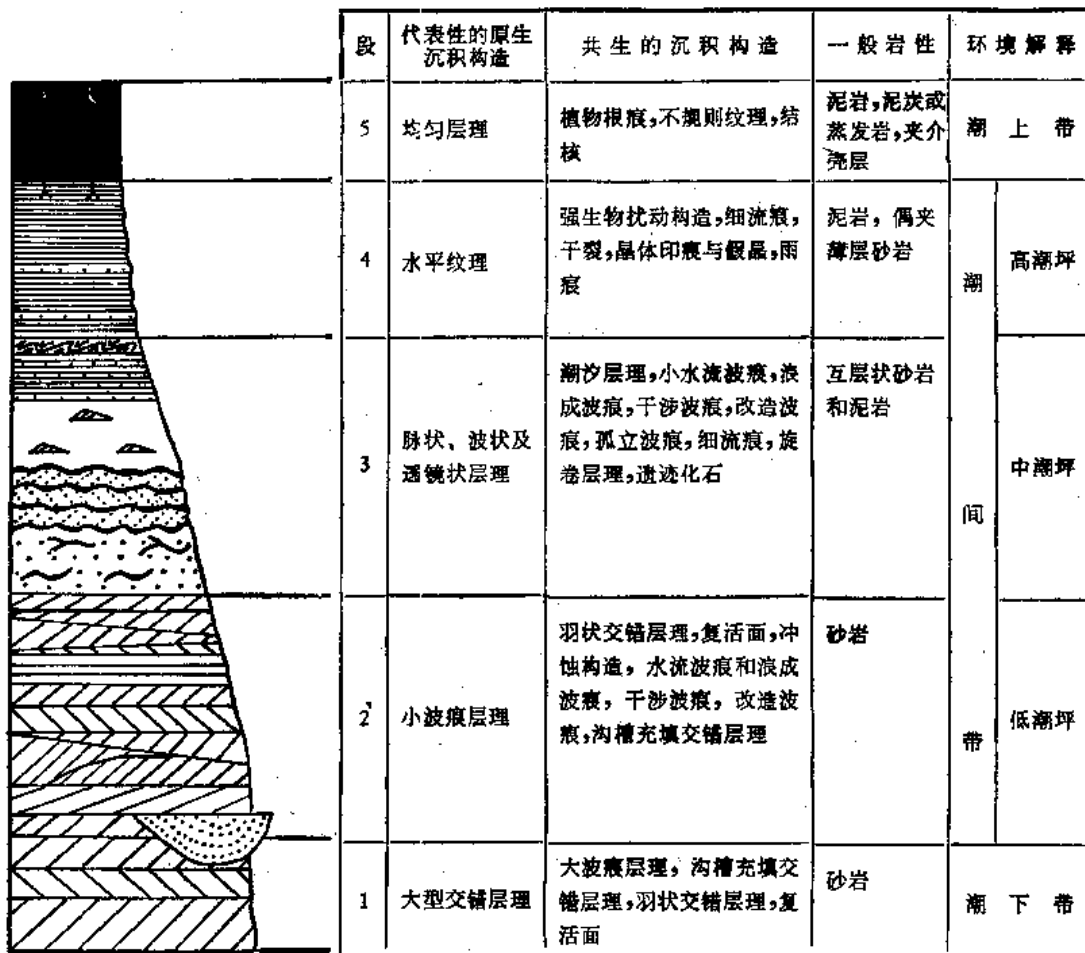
| 段 | 代表性的原生沉积构造 | 共生的沉积构造 | 一般岩性 | 环境解释 | |
|---|---|---|---|---|---|
| 5 | 均匀层理 | 植物根痕，不规则纹理，结核 | 泥岩，泥炭或蒸发岩，夹介壳层 | 潮上带 | |
| 4 | 水平纹理 | 强生物扰动构造，细流痕，干裂，晶体印痕与假晶，雨痕 | 泥岩，偶夹薄层砂岩 | 潮间带 | 高潮坪 |
| 3 | 脉状、波状及透镜状层理 | 潮汐层理，小水流波痕，浪成波痕，干涉波痕，改造波痕，孤立波痕，细流痕，旋卷层理，遗迹化石 | 互层状砂岩和泥岩 | | 中潮坪 |
| 2 | 小波痕层理 | 羽状交错层理，复活面，冲蚀构造，水流波痕和浪成波痕，干涉波痕，改造波痕，沟槽充填交错层理 | 砂岩 | | 低潮坪 |
| 1 | 大型交错层理 | 大波痕层理，沟槽充填交错层理，羽状交错层理，复活面 | 砂岩 | 潮下带 | |